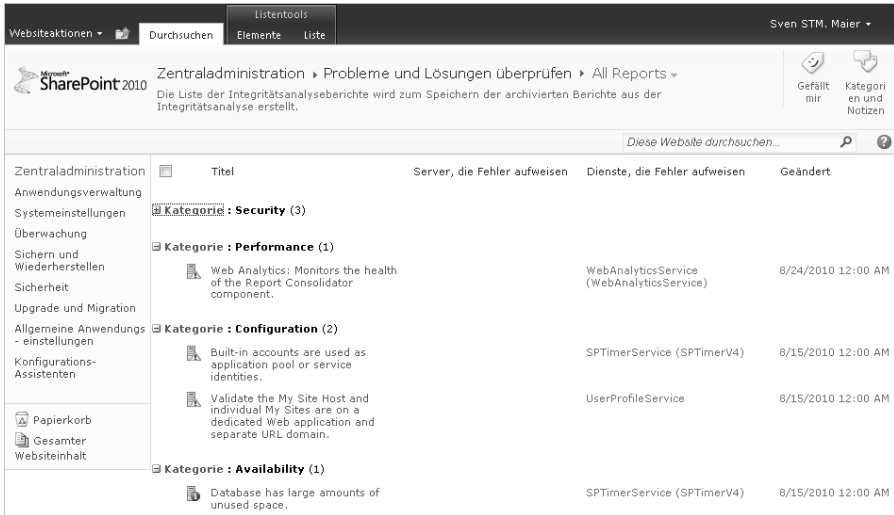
Websiteaktionen ▾ Durchsuchen Listentools Elemente Liste Sven STM. Maier ▾

Microsoft SharePoint 2010

Zentraladministration ▸ Probleme und Lösungen überprüfen ▸ All Reports ▾

Die Liste der Integritätsanalyseberichte wird zum Speichern der archivierten Berichte aus der Integritätsanalyse erstellt.

Gefällt mir

Kategorien und Notizen

Diese Website durchsuchen...

Zentraladministration
Anwendungsverwaltung
Systemeinstellungen
Überwachung
Sichern und Wiederherstellen
Sicherheit
Upgrade und Migration
Allgemeine Anwendungseinstellungen
Konfigurations-Assistenten

Papierkorb
Gesamter Websiteinhalt

| | Titel | Server, die Fehler aufweisen | Dienste, die Fehler aufweisen | Geändert |
|---|---|---|---|---|
| ⊞ Kategorie : Security (3) | | | | |
| ⊟ Kategorie : Performance (1) | | | | |
| | Web Analytics: Monitors the health of the Report Consolidator component. | | WebAnalyticsService (WebAnalyticsService) | 8/24/2010 12:00 AM |
| ⊟ Kategorie : Configuration (2) | | | | |
| | Built-in accounts are used as application pool or service identities. | | SPTimerService (SPTimerV4) | 8/15/2010 12:00 AM |
| | Validate the My Site Host and individual My Sites are on a dedicated Web application and separate URL domain. | | UserProfileService | 8/15/2010 12:00 AM |
| ⊟ Kategorie : Availability (1) | | | | |
| | Database has large amounts of unused space. | | SPTimerService (SPTimerV4) | 8/15/2010 12:00 AM |